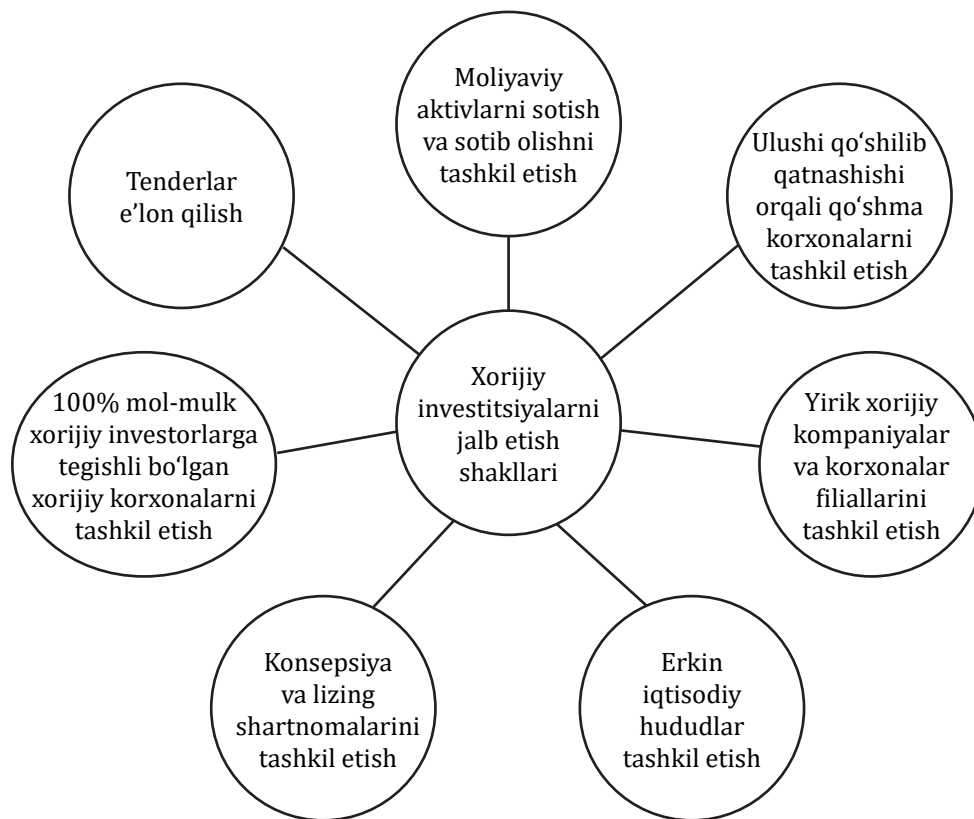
Xorijiy investitsiyalarni jalb etish shakllari

Moliyaviy aktivlarni sotish va sotib olishni tashkil etish

Ulushi qo‘shilib qatnashishi orqali qo‘shma korxonalarni tashkil etish

Yirik xorijiy kompaniyalar va korxonalar filiallarini tashkil etish

Erkin iqtisodiy hududlar tashkil etish

Konsepsiya va lizing shartnomalarini tashkil etish

100% mol-mulk xorijiy investorlarga tegishli bo‘lgan xorijiy korxonalarni tashkil etish

Tenderlar e’lon qilish